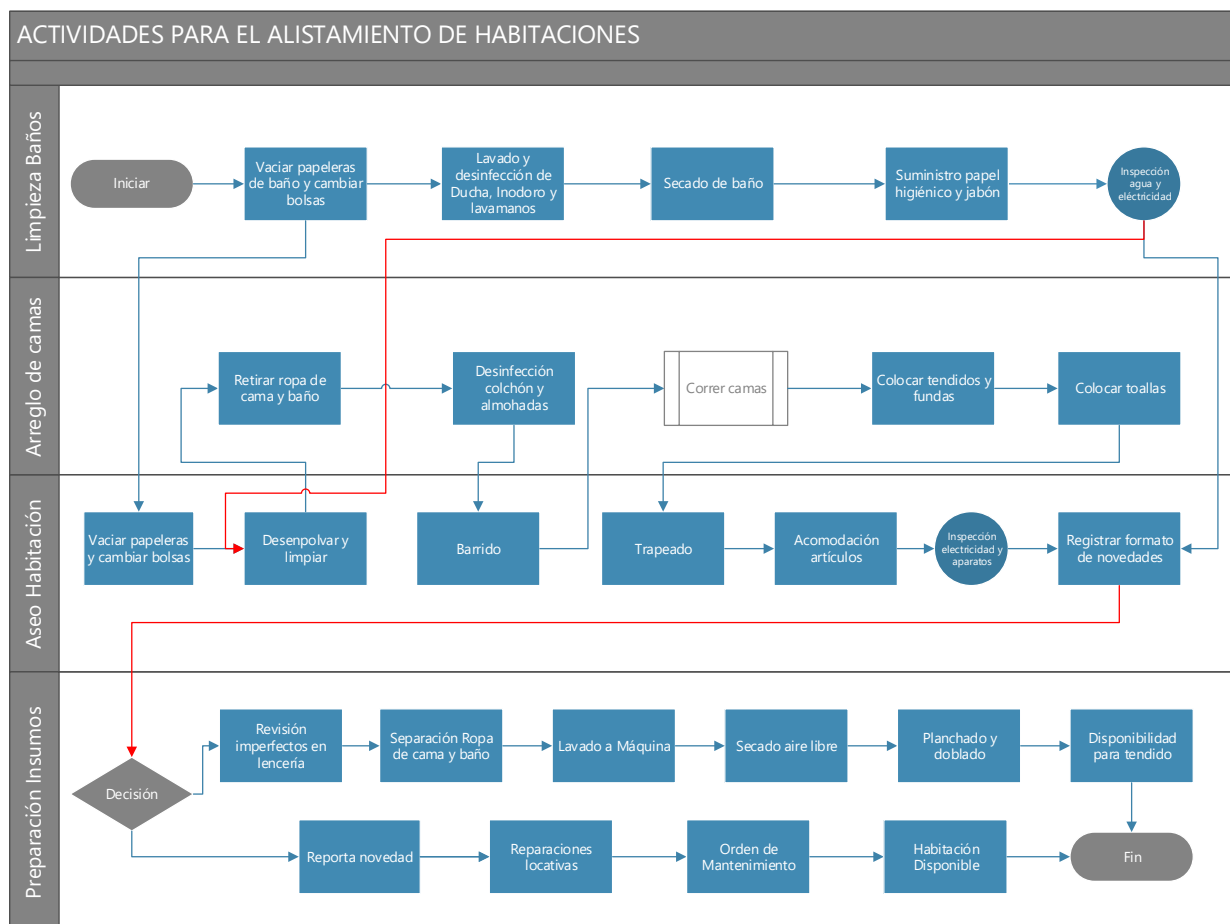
ACTIVIDADES PARA EL ALISTAMIENTO DE HABITACIONES

Limpieza Baños

Iniciar

Vaciar papeleras de baño y cambiar bolsas

Lavado y desinfección de Ducha, Inodoro y lavamanos

Secado de baño

Suministro papel higiénico y jabón

Inspección agua y eléctricidad

Arreglo de camas

Retirar ropa de cama y baño

Desinfección colchón y almohadas

Correr camas

Colocar tendidos y fundas

Colocar toallas

Aseo Habitación

Vaciar papeleras y cambiar bolsas

Desenpolvar y limpiar

Barrido

Trapeado

Acomodación artículos

Inspección electricidad y aparatos

Registrar formato de novedades

Preparación Insumos

Decisión

Revisión imperfectos en lencería

Separación Ropa de cama y baño

Lavado a Máquina

Secado aire libre

Planchado y doblado

Disponibilidad para tendido

Reporta novedad

Reparaciones locativas

Orden de Mantenimiento

Habitación Disponible

Fin